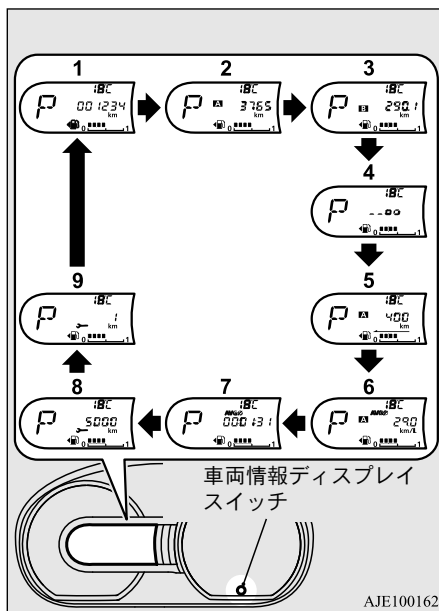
1
iBC
P
001234
km
0 1

2
iBC
P
A
3765
km
0 1

3
iBC
P
B
290.1
km
0 1

4
iBC
P
--00

5
iBC
P
A
400
km
0 1

6
iBC
P
A
AVG
290
km/L
0 1

7
iBC
P
AVG
000131
0 1

8
iBC
P
5000
km
0 1

9
iBC
P
1
km
0 1

車両情報ディスプレイスイッチ

AJE100162